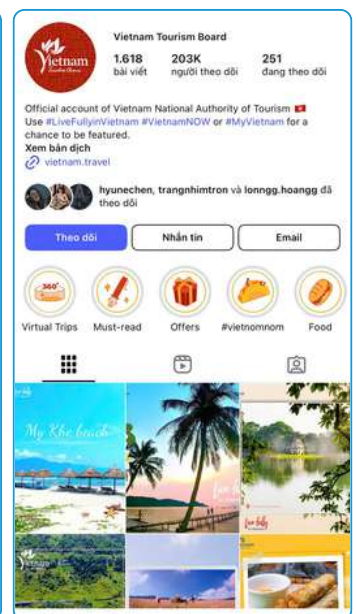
Vietnam Tourism Board

Vietnam
Timeless Charm

1.618 bài viết
203K người theo dõi
251 đang theo dõi

Official account of Vietnam National Authority of Tourism 🇻🇳
Use #LiveFullyinVietnam #VietnamNOW or #MyVietnam for a chance to be featured.
Xem bản dịch
vietnam.travel

hyunechen, trangnhimtron và lonngg.hoangg đã theo dõi

Theo dõi
Nhắn tin
Email

360°
Virtual Trips
Must-read
Offers
#vietnomnom
Food

My Khe beach
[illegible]
Live fully